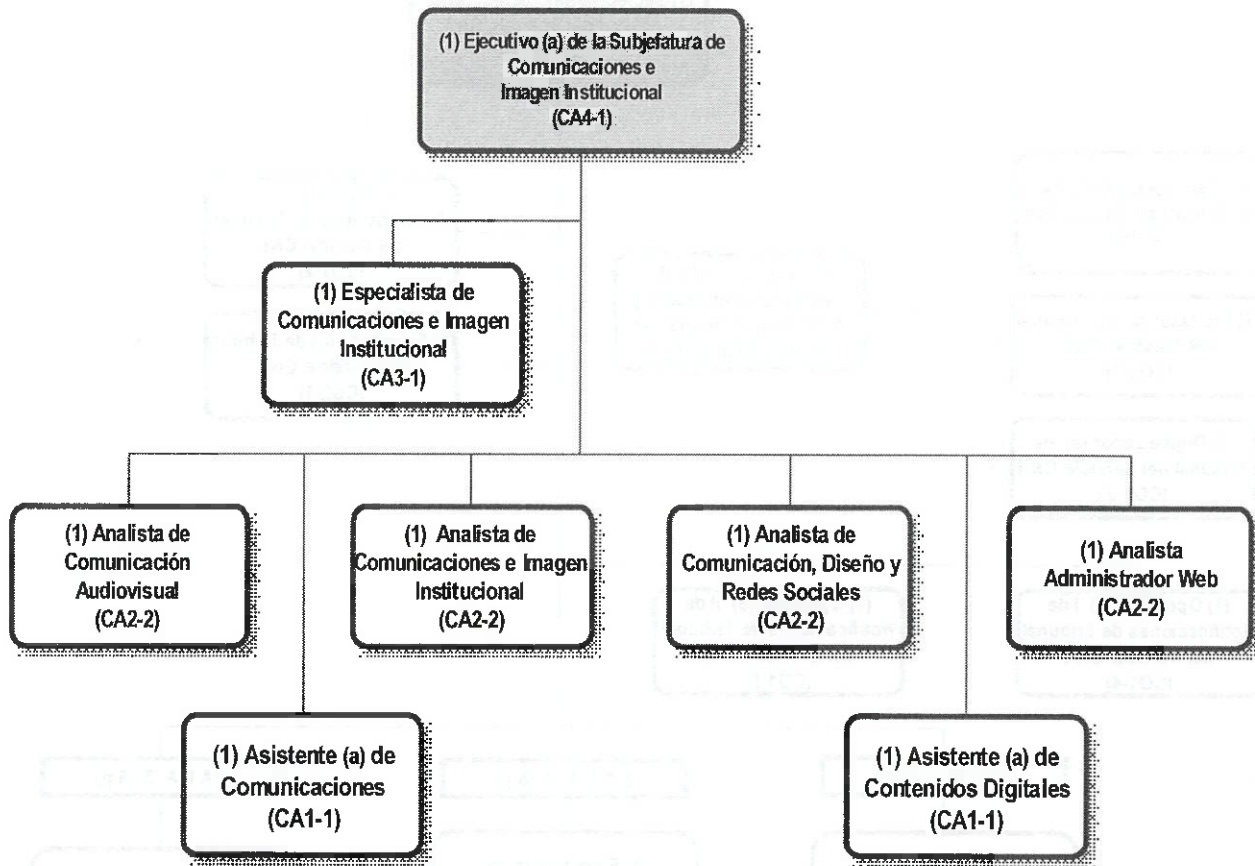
(1) Ejecutivo (a) de la Subjefatura de Comunicaciones e Imagen Institucional (CA4-1)

(1) Especialista de Comunicaciones e Imagen Institucional (CA3-1)

(1) Analista de Comunicación Audiovisual (CA2-2)

(1) Analista de Comunicaciones e Imagen Institucional (CA2-2)

(1) Analista de Comunicación, Diseño y Redes Sociales (CA2-2)

(1) Analista Administrador Web (CA2-2)

(1) Asistente (a) de Comunicaciones (CA1-1)

(1) Asistente (a) de Contenidos Digitales (CA1-1)